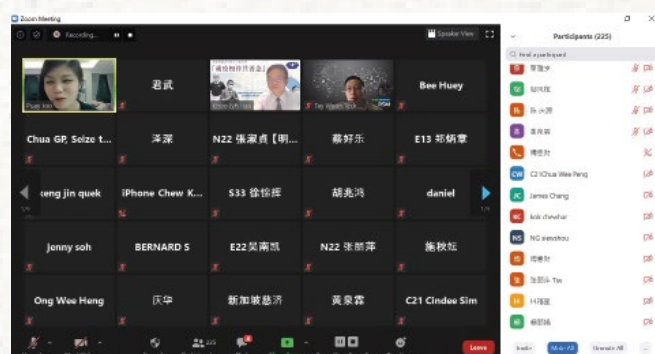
Zoom Meeting

Recording...

Speaker View

Participants (225)

Find a participant

君武

Bee Huey

Chua GP, Seize t...

泽深

N22 张淑贞【明...

蔡舒东

E13 郑炳章

keng jin quek

iPhone Chew K...

S33 徐锦辉

胡兆鸿

daniel

Jenny soh

BERNARD S

E22吴南凯

N22 张丽萍

施秋妘

Ong Wee Heng

庆华

新加坡慈济

黄泉霖

C21 Cindee Sim

C2 (Chua Wee Peng

James Chang

kok chewhar

NG siewshou

Leave

Mute All